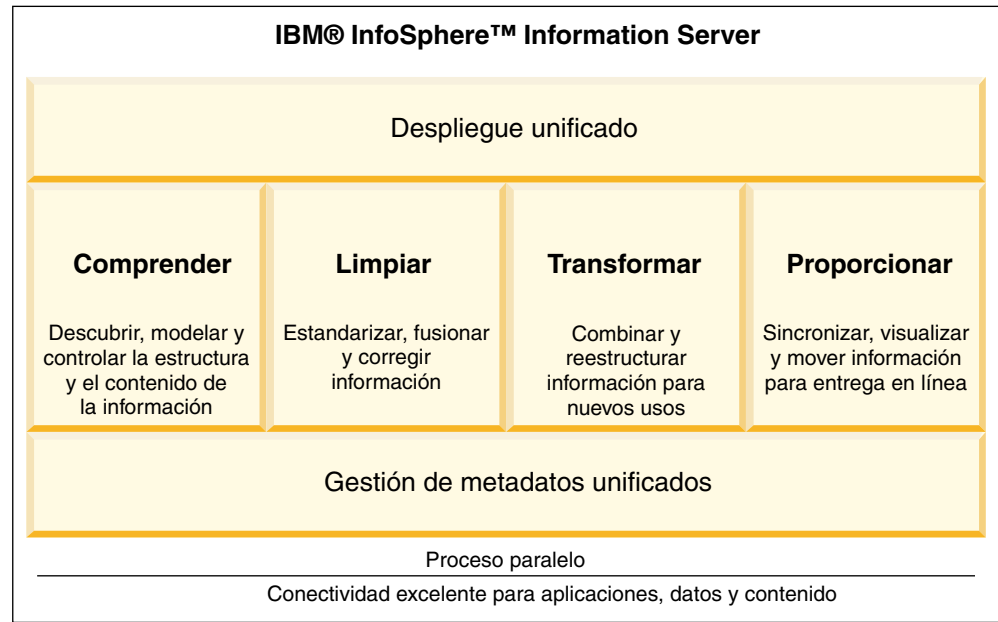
IBM® InfoSphere™ Information Server

Despliegue unificado

Comprender

Descubrir, modelar y controlar la estructura y el contenido de la información

Limpiar

Estandarizar, fusionar y corregir información

Transformar

Combinar y reestructurar información para nuevos usos

Proporcionar

Sincronizar, visualizar y mover información para entrega en línea

Gestión de metadatos unificados

Proceso paralelo

Conectividad excelente para aplicaciones, datos y contenido